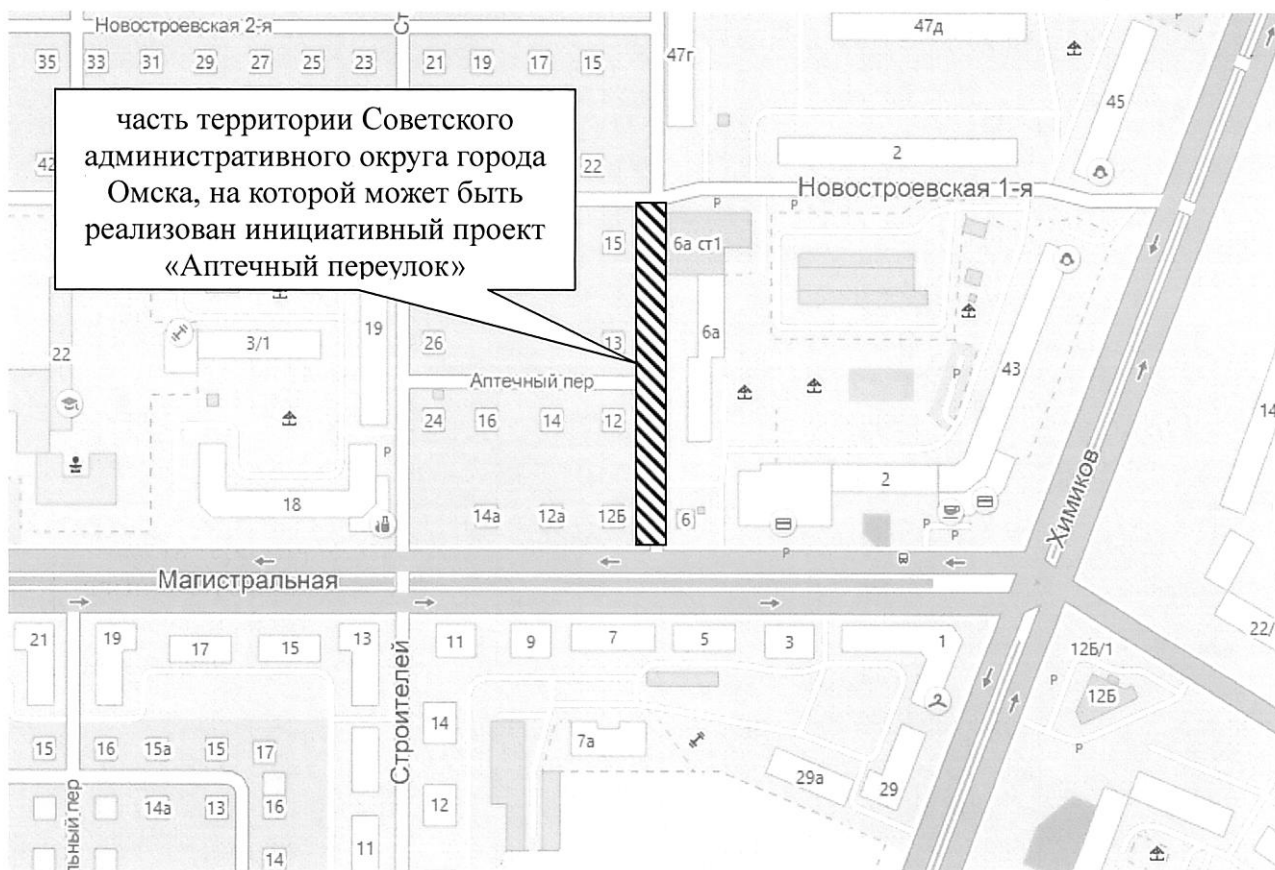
часть территории Советского административного округа города Омска, на которой может быть реализован инициативный проект «Аптечный переулок»

Новостроевская 2-я
35 33 31 29 27 25 23 21 19 17 15
47г
47д
45
42
22
2
Новостроевская 1-я
15
6а ст1
19
3/1
26
13
6а
22
Аптечный пер
43
24 16 14 12
14
2
18
14а 12а 12Б
6
Химиков
Магистральная
21 19 17 15 13 11 9 7 5 3 1
22/
12Б/1
12Б
Строителей
14
7а
15 16 15а 15 17
29а 29
ьный пер
14а 13 16
12
11
14